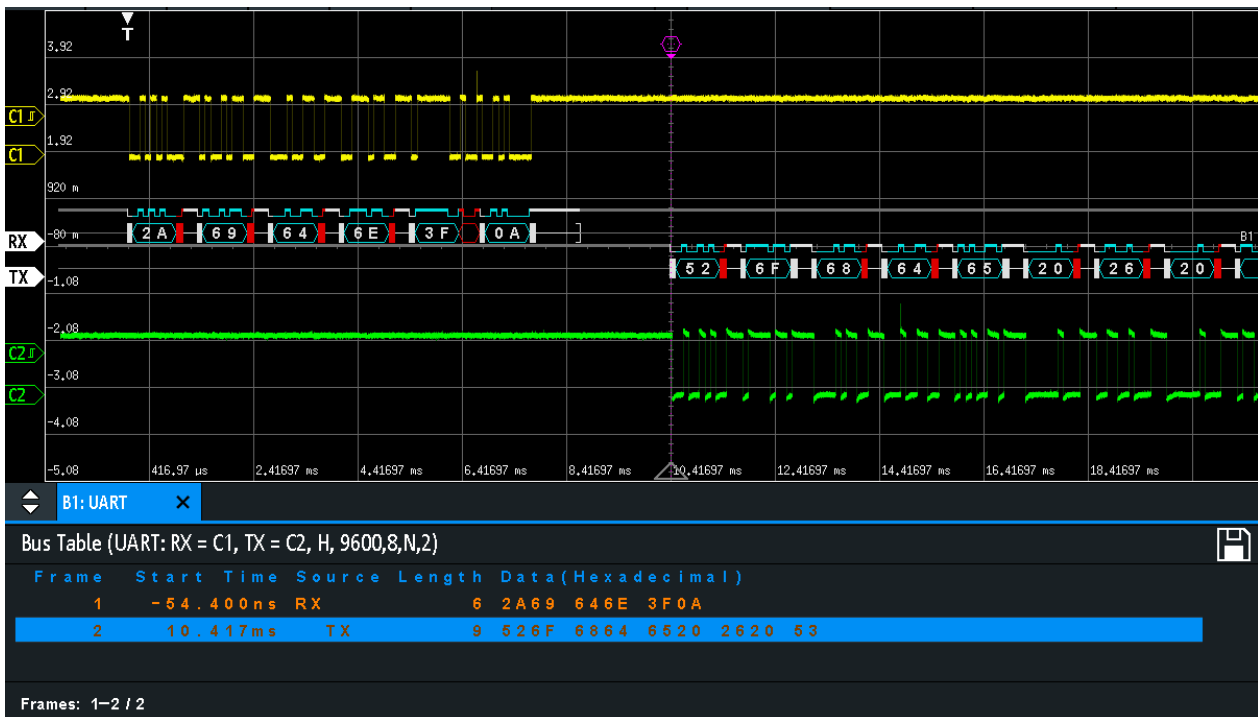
T

3.92

2.92

C1

1.92

C1

920 m

RX

-80 m

2A 69 64 6E 3F 0A

B1

TX

-1.08

52 6F 68 64 65 20 26 20

-2.08

C2

-3.08

C2

-4.08

-5.08

416.97 µs 2.41697 ms 4.41697 ms 6.41697 ms 8.41697 ms 10.41697 ms 12.41697 ms 14.41697 ms 16.41697 ms 18.41697 ms

B1: UART ×

Bus Table (UART: RX = C1, TX = C2, H, 9600,8,N,2)

| Frame | Start Time | Source | Length | Data(Hexadecimal) |
|---|---|---|---|---|
| 1 | -54.400ns | RX | 6 | 2A69 646E 3F0A |
| 2 | 10.417ms | TX | 9 | 526F 6864 6520 2620 53 |

Frames: 1–2 / 2